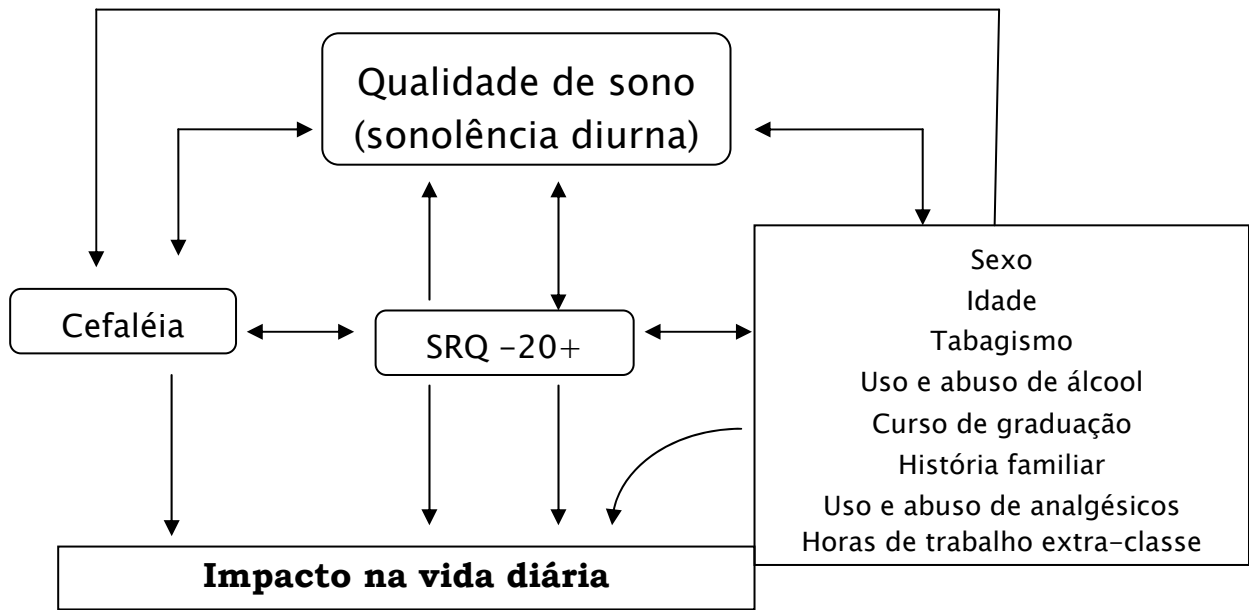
Qualidade de sono
(sonolência diurna)

Cefaléia

SRQ -20+

Sexo
Idade
Tabagismo
Uso e abuso de álcool
Curso de graduação
História familiar
Uso e abuso de analgésicos
Horas de trabalho extra-classe

**Impacto na vida diária**